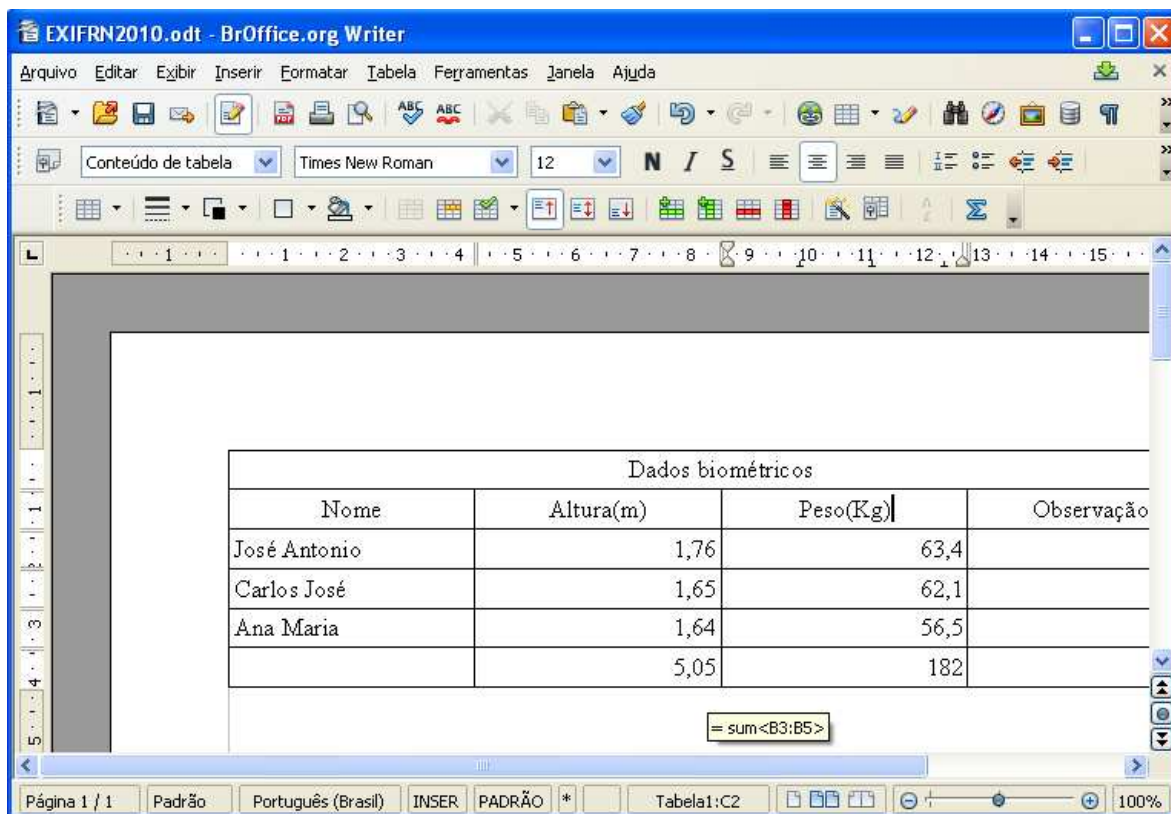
EXIFRN2010.odt - BrOffice.org Writer

Arquivo Editar Exibir Inserir Formatar Tabela Ferramentas Janela Ajuda

Conteúdo de tabela | Times New Roman | 12 | N I S

| Dados biométricos | | | |
|---|---|---|---|
| Nome | Altura(m) | Peso(Kg) | Observação |
| José Antonio | 1,76 | 63,4 | |
| Carlos José | 1,65 | 62,1 | |
| Ana Maria | 1,64 | 56,5 | |
| | 5,05 | 182 | |

= sum<B3:B5>

Página 1 / 1 | Padrão | Português (Brasil) | INSER | PADRÃO | * | Tabela1:C2 | 100%